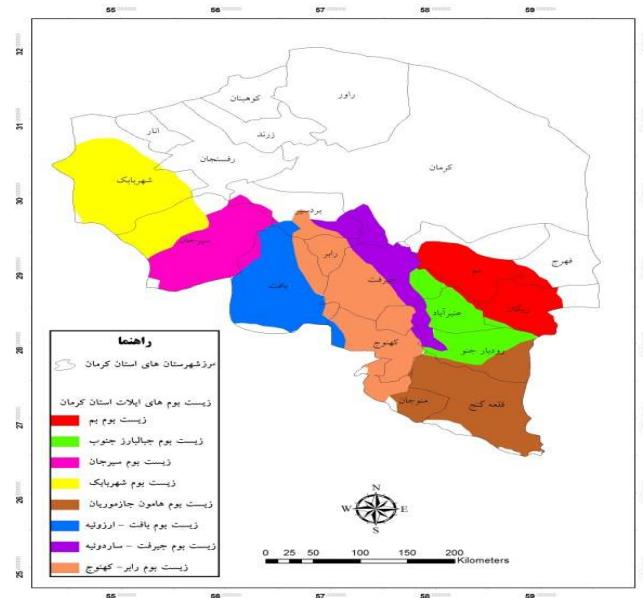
55 56 57 58 59

32 31 30 29 28 27 26 25

راور
کوهبنان
زرند
انار
رفسنجان
کرمان
شهربابک
بردسیر
سیرجان
بافت
رابر
جیرفت
بم
ریگان
فهرج
عنبرآباد
رودبار جنوب
کهنوج
منوجان
قلعه گنج

راهنما
مرزشهرستان های استان کرمان
زیست بوم های ایلات استان کرمان
زیست بوم بم
زیست بوم جبالبارز جنوب
زیست بوم سیرجان
زیست بوم شهربابک
زیست بوم هامون جازموریان
زیست بوم بافت - ارزوئیه
زیست بوم جیرفت - ساردوئیه
زیست بوم رابر- کهنوج

N
W E
S

0 25 50 100 150 200
Kilometers

55 56 57 58 59